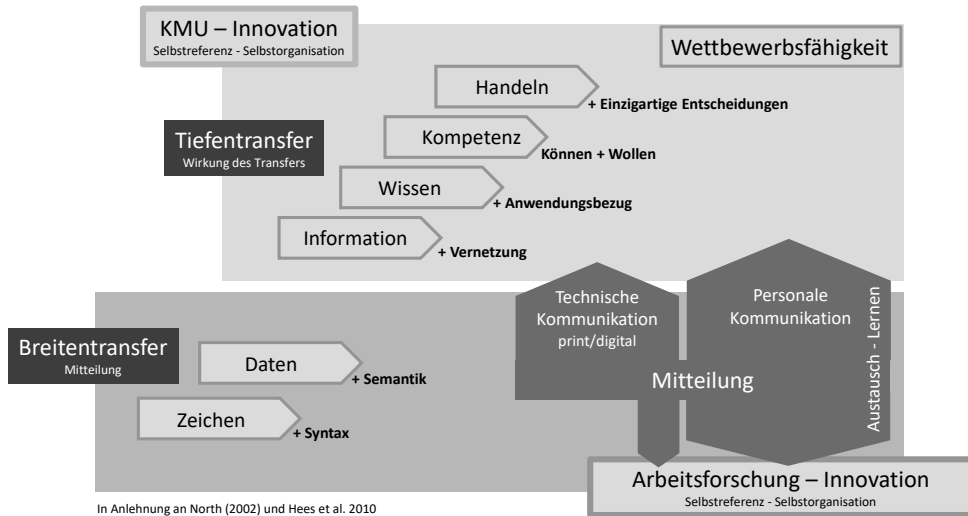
KMU – Innovation
Selbstreferenz - Selbstorganisation

Wettbewerbsfähigkeit

Tiefentransfer
Wirkung des Transfers

Handeln
+ Einzigartige Entscheidungen

Kompetenz
Können + Wollen

Wissen
+ Anwendungsbezug

Information
+ Vernetzung

Breitentransfer
Mitteilung

Daten
+ Semantik

Zeichen
+ Syntax

Technische Kommunikation
print/digital

Personale Kommunikation

Austausch - Lernen

Mitteilung

Arbeitsforschung – Innovation
Selbstreferenz - Selbstorganisation

In Anlehnung an North (2002) und Hees et al. 2010